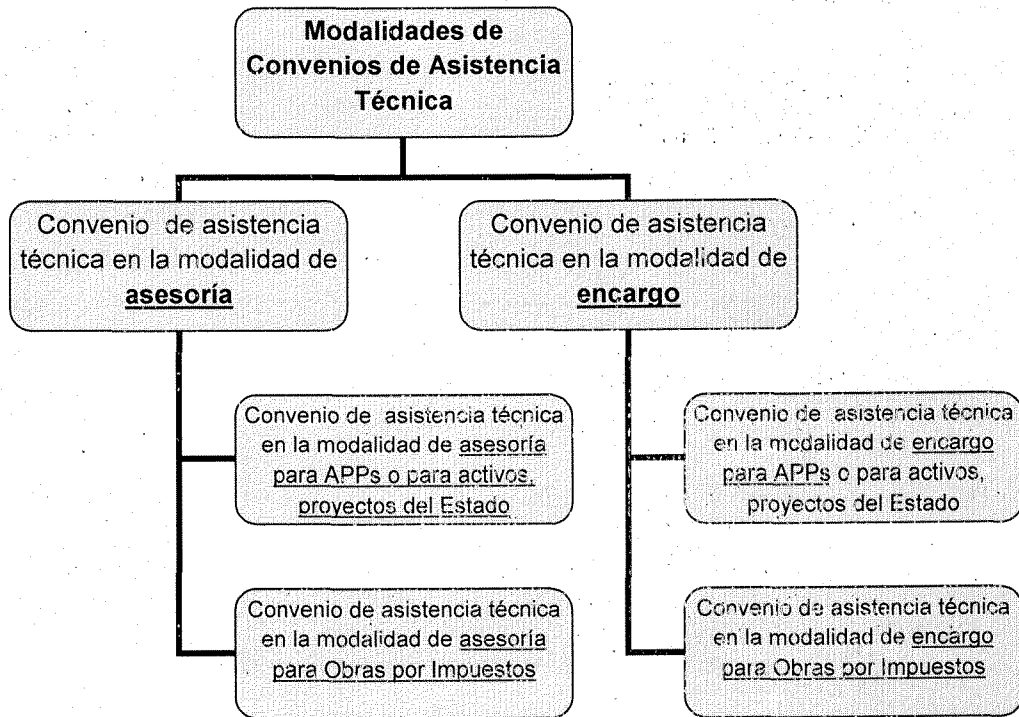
Modalidades de Convenios de Asistencia Técnica

Convenio de asistencia técnica en la modalidad de asesoría

Convenio de asistencia técnica en la modalidad de encargo

Convenio de asistencia técnica en la modalidad de asesoría para APPs o para activos, proyectos del Estado

Convenio de asistencia técnica en la modalidad de asesoría para Obras por Impuestos

Convenio de asistencia técnica en la modalidad de encargo para APPs o para activos, proyectos del Estado

Convenio de asistencia técnica en la modalidad de encargo para Obras por Impuestos